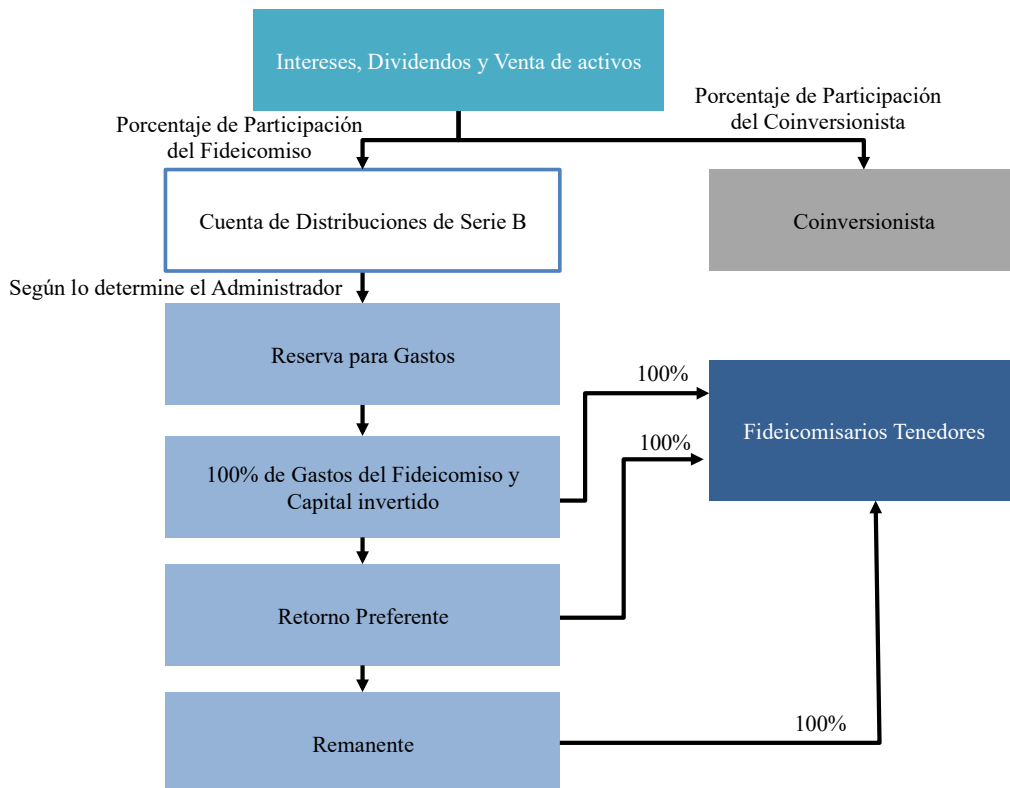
Intereses, Dividendos y Venta de activos

Porcentaje de Participación del Fideicomiso

Porcentaje de Participación del Coinversionista

Cuenta de Distribuciones de Serie B

Coinversionista

Según lo determine el Administrador

Reserva para Gastos

100%

Fideicomisarios Tenedores

100%

100% de Gastos del Fideicomiso y Capital invertido

Retorno Preferente

100%

Remanente